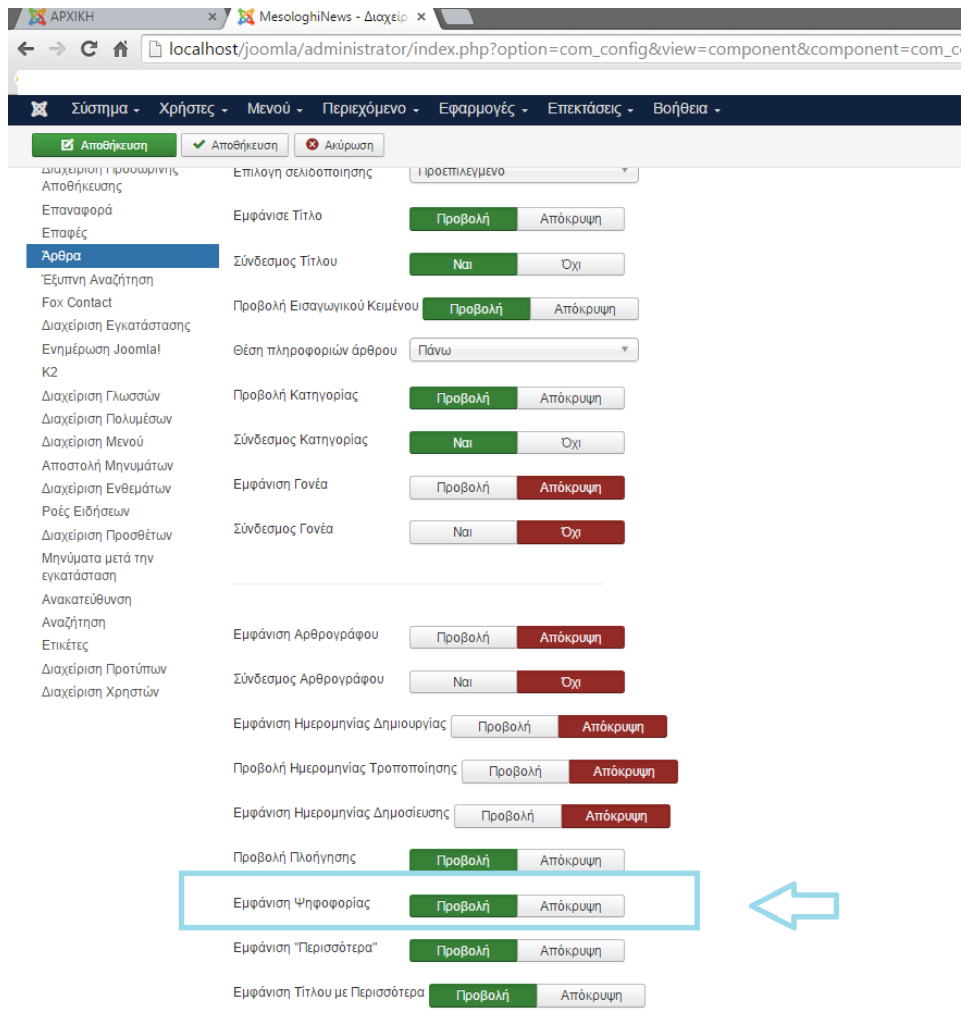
ΑΡΧΙΚΗ
MesologhiNews - Διαχείρ

localhost/joomla/administrator/index.php?option=com_config&view=component&component=com_c

Σύστημα - Χρήστες - Μενού - Περιεχόμενο - Εφαρμογές - Επεκτάσεις - Βοήθεια -

Αποθήκευση
Αποθήκευση
Ακύρωση

Διαχείριση Προσωρινής Αποθήκευσης
Επαναφορά
Επαφές
Άρθρα
Έξυπνη Αναζήτηση
Fox Contact
Διαχείριση Εγκατάστασης
Ενημέρωση Joomla!
K2
Διαχείριση Γλωσσών
Διαχείριση Πολυμέσων
Διαχείριση Μενού
Αποστολή Μηνυμάτων
Διαχείριση Ενθεμάτων
Ροές Ειδήσεων
Διαχείριση Προσθέτων
Μηνύματα μετά την εγκατάσταση
Ανακατεύθυνση
Αναζήτηση
Ετικέτες
Διαχείριση Προτύπων
Διαχείριση Χρηστών

Επιλογή σελιδοποίησης Προεπιλεγμένο
Εμφάνισε Τίτλο Προβολή Απόκρυψη
Σύνδεσμος Τίτλου Ναι Όχι
Προβολή Εισαγωγικού Κειμένου Προβολή Απόκρυψη
Θέση πληροφοριών άρθρου Πάνω
Προβολή Κατηγορίας Προβολή Απόκρυψη
Σύνδεσμος Κατηγορίας Ναι Όχι
Εμφάνιση Γονέα Προβολή Απόκρυψη
Σύνδεσμος Γονέα Ναι Όχι

Εμφάνιση Αρθρογράφου Προβολή Απόκρυψη
Σύνδεσμος Αρθρογράφου Ναι Όχι
Εμφάνιση Ημερομηνίας Δημιουργίας Προβολή Απόκρυψη
Προβολή Ημερομηνίας Τροποποίησης Προβολή Απόκρυψη
Εμφάνιση Ημερομηνίας Δημοσίευσης Προβολή Απόκρυψη
Προβολή Πλοήγησης Προβολή Απόκρυψη
Εμφάνιση Ψηφοφορίας Προβολή Απόκρυψη
Εμφάνιση "Περισσότερα" Προβολή Απόκρυψη
Εμφάνιση Τίτλου με Περισσότερα Προβολή Απόκρυψη